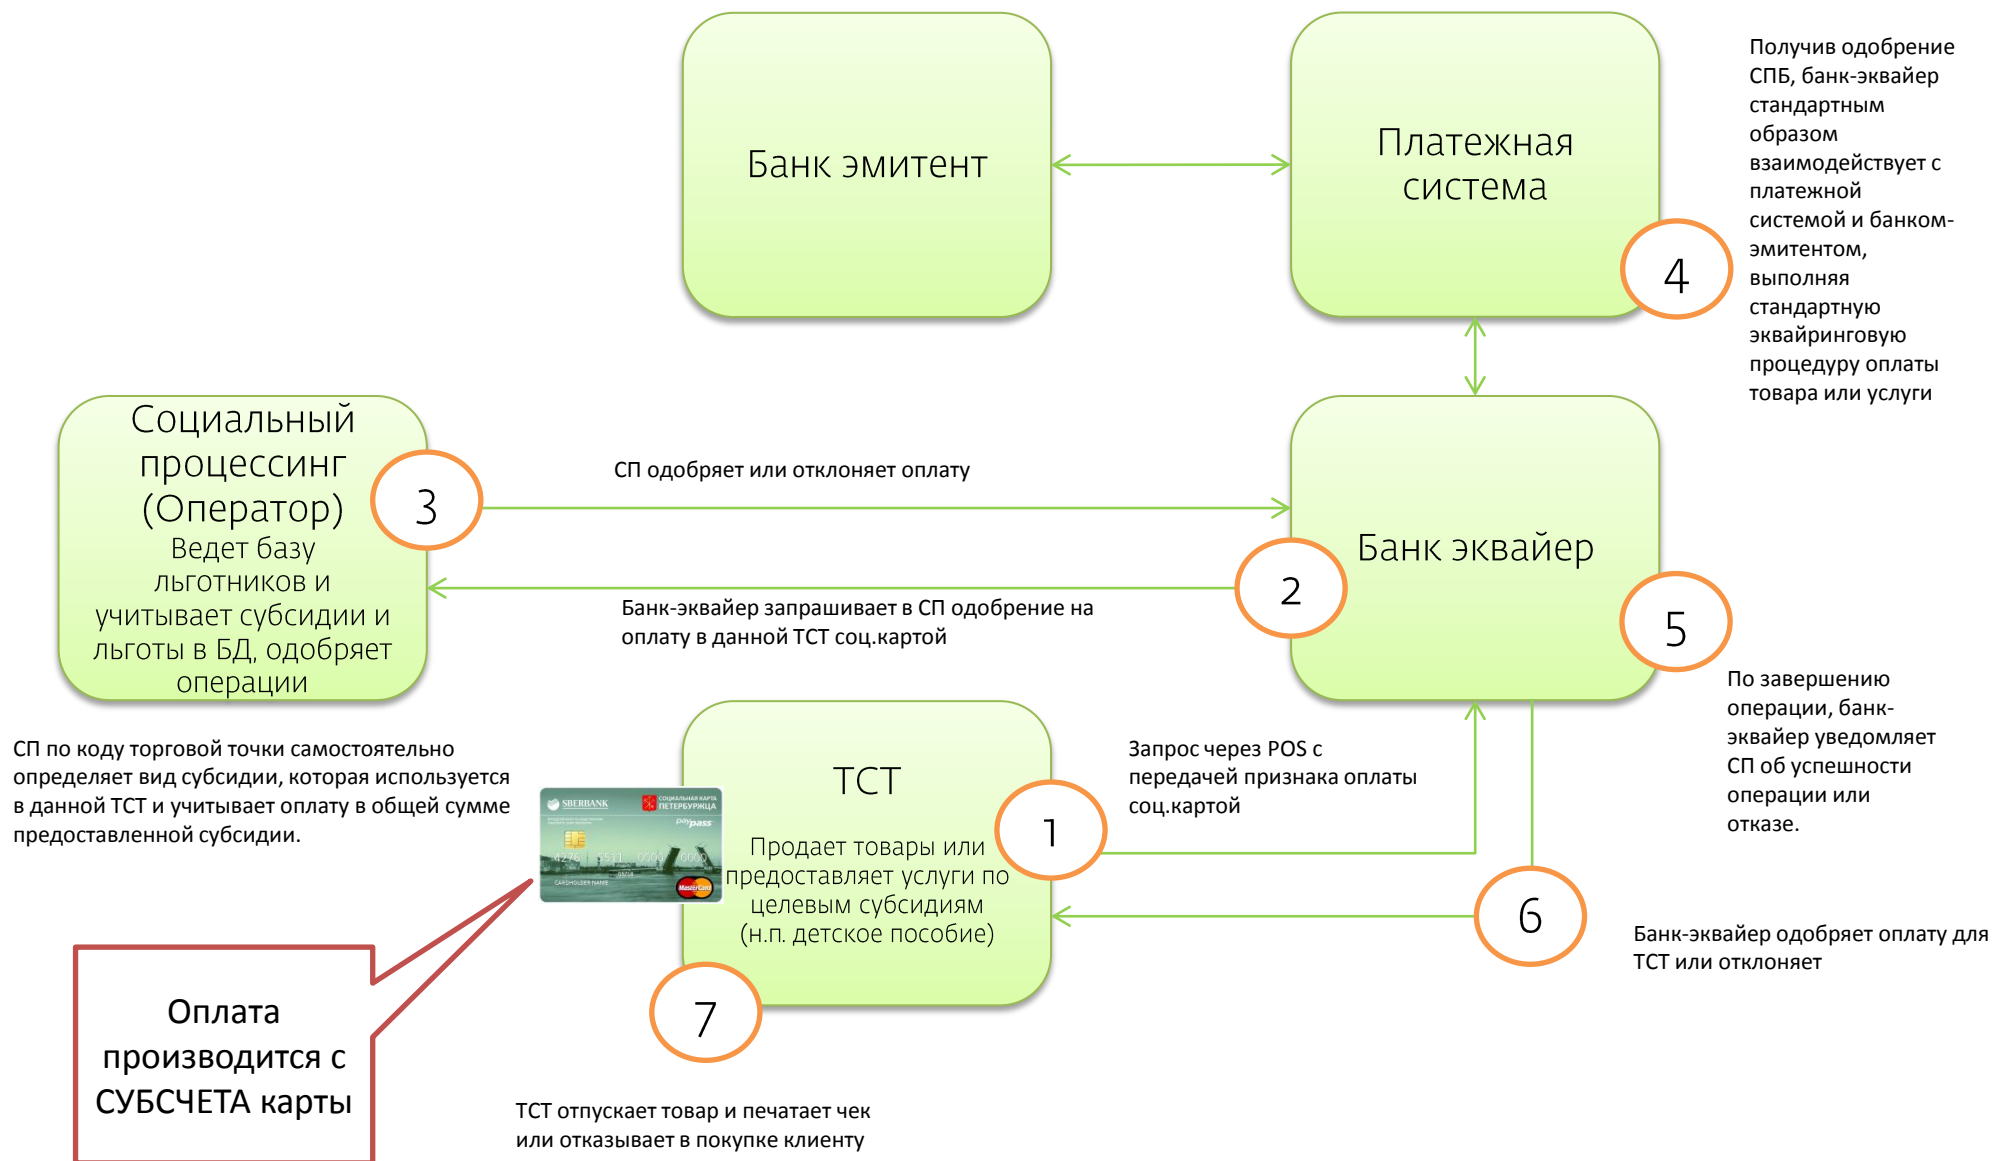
Банк эмитент

Платежная система

4

Получив одобрение СПБ, банк-эквайер стандартным образом взаимодействует с платежной системой и банком-эмитентом, выполняя стандартную эквайринговую процедуру оплаты товара или услуги

Социальный процессинг (Оператор)
Ведет базу льготников и учитывает субсидии и льготы в БД, одобряет операции

3

СП одобряет или отклоняет оплату

Банк эквайер

2

Банк-эквайер запрашивает в СП одобрение на оплату в данной ТСТ соц.картой

5

По завершению операции, банк-эквайер уведомляет СП об успешности операции или отказе.

СП по коду торговой точки самостоятельно определяет вид субсидии, которая используется в данной ТСТ и учитывает оплату в общей сумме предоставленной субсидии.

SBERBANK
СОЦИАЛЬНАЯ КАРТА ПЕТЕРБУРЖЦА
PayPass
MasterCard

ТСТ

Продает товары или предоставляет услуги по целевым субсидиям (н.п. детское пособие)

1

Запрос через POS с передачей признака оплаты соц.картой

6

Банк-эквайер одобряет оплату для ТСТ или отклоняет

7

Оплата производится с СУБСЧЕТА карты

ТСТ отпускает товар и печатает чек или отказывает в покупке клиенту